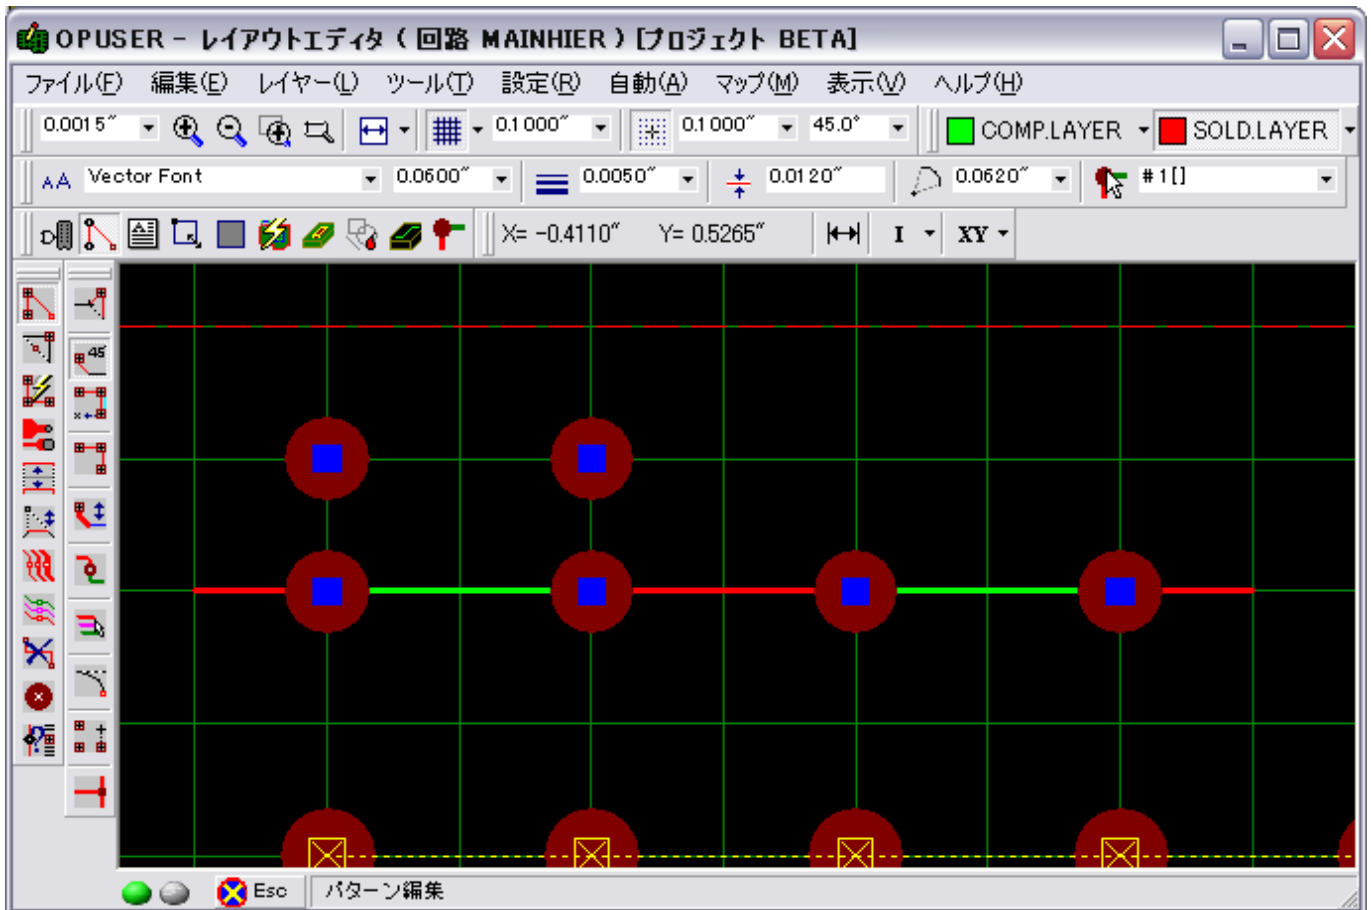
OPUSER – レイアウトエディタ ( 回路 MAINHIER ) [プロジェクト BETA]

ファイル(F) 編集(E) レイヤー(L) ツール(T) 設定(R) 自動(A) マップ(M) 表示(V) ヘルプ(H)

0.0015" 0.1000" 0.1000" 45.0° COMP.LAYER SOLD.LAYER

Vector Font 0.0600" 0.0050" 0.0120" 0.0620" #1[]

X= -0.4110" Y= 0.5265" I XY

45

Esc パターン編集